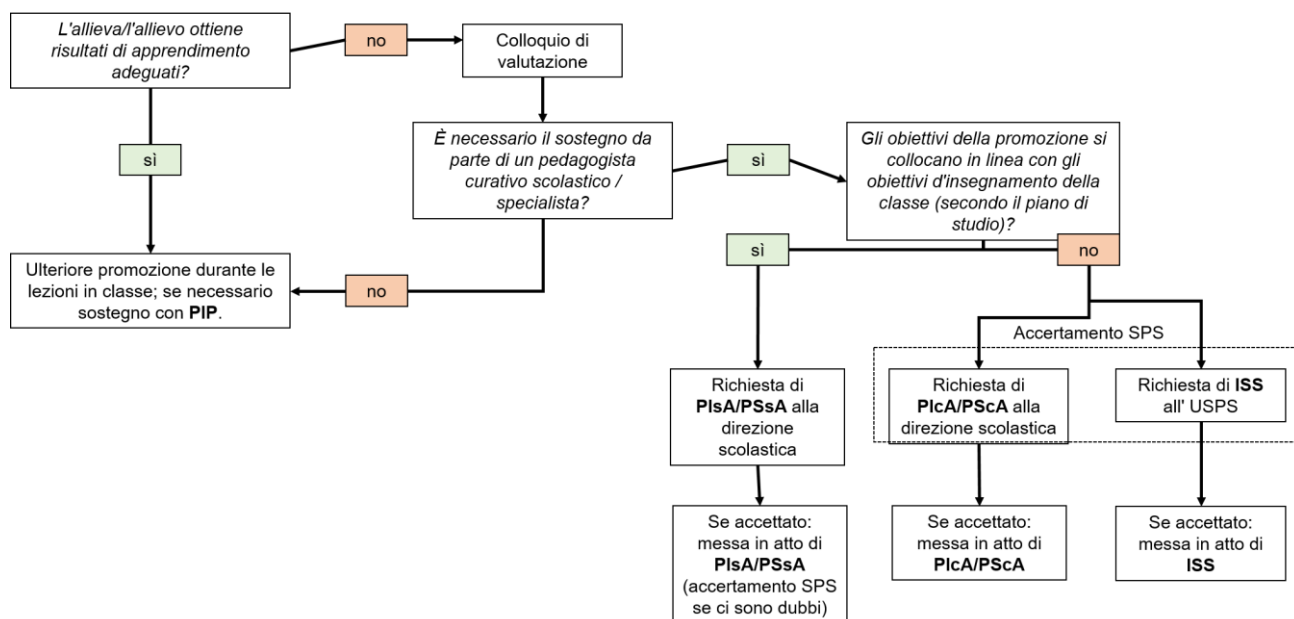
L'allieva/l'allievo ottiene risultati di apprendimento adeguati?

no

Colloquio di valutazione

sì

È necessario il sostegno da parte di un pedagogista curativo scolastico / specialista?

sì

Gli obiettivi della promozione si collocano in linea con gli obiettivi d'insegnamento della classe (secondo il piano di studio)?

sì

no

Ulteriore promozione durante le lezioni in classe; se necessario sostegno con **PIP**.

no

Accertamento SPS

Richiesta di **PIsA/PSsA** alla direzione scolastica

Richiesta di **PIcA/PScA** alla direzione scolastica

Richiesta di **ISS** all' USPS

Se accettato: messa in atto di **PIsA/PSsA** (accertamento SPS se ci sono dubbi)

Se accettato: messa in atto di **PIcA/PScA**

Se accettato: messa in atto di **ISS**